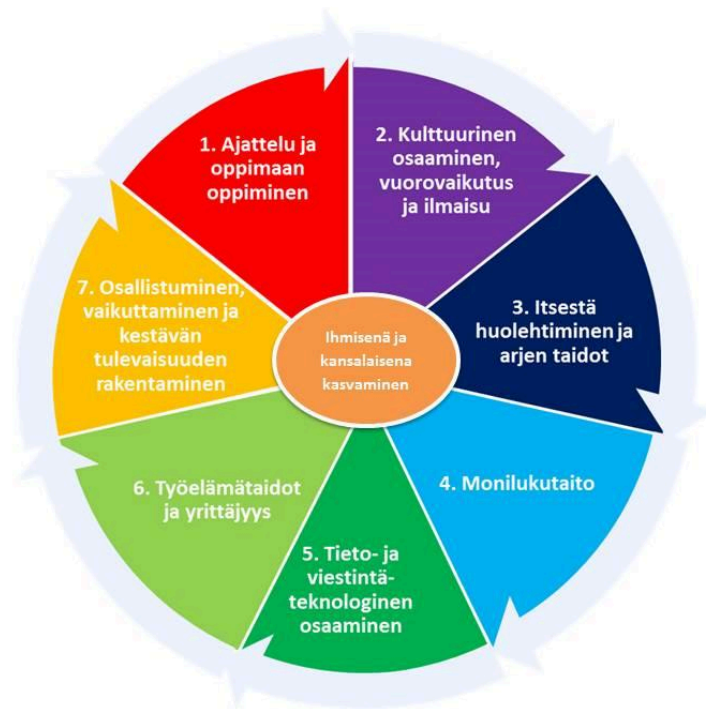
1. Ajattelu ja oppimaan oppiminen

2. Kulttuurinen osaaminen, vuorovaikutus ja ilmaisu

3. Itsestä huolehtiminen ja arjen taidot

4. Monilukutaito

5. Tieto- ja viestintäteknologinen osaaminen

6. Työelämätaidot ja yrittäjyys

7. Osallistuminen, vaikuttaminen ja kestävän tulevaisuuden rakentaminen

Ihmisenä ja kansalaisena kasvaminen